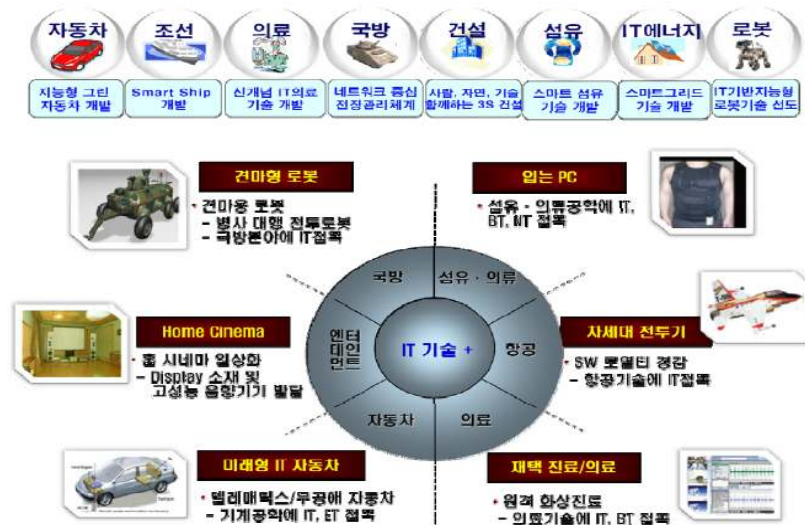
자동차
조선
의료
국방
건설
섬유
IT에너지
로봇

지능형 그린 자동차 개발
Smart Ship 개발
신개념 IT의료 기술 개발
네트워크 중심 전장관리체계
사람, 자연, 기술 함께하는 3S 건설
스마트 섬유 기술 개발
스마트그리드 기술 개발
IT기반지능형 로봇기술 선도

견마형 로봇
· 견마용 로봇
- 병사 대행 전투로봇
- 국방분야에 IT접목

입는 PC
· 섬유 · 의류공학에 IT, BT, NT 접목

Home Cinema
· 홈 시네마 일상화
- Display 소재 및 고성능 음향기기 발달

차세대 전투기
· SW 로열티 경감
- 항공기술에 IT접목

미래형 IT 자동차
· 텔레매틱스/무공해 자동차
- 기계공학에 IT, ET 접목

재택 진료/의료
· 원격 화상진료
- 의료기술에 IT, BT 접목

국방
섬유 · 의류
엔터테인먼트
IT 기술 +
항공
자동차
의료